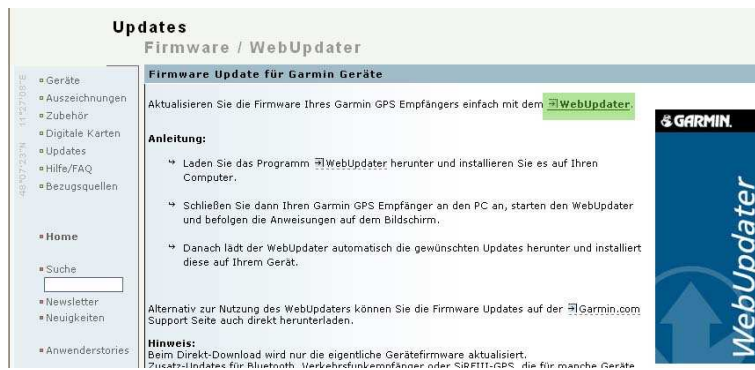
Updates
Firmware / WebUpdater

11°27'08"E
48°07'23"N

Geräte
Auszeichnungen
Zubehör
Digitale Karten
Updates
Hilfe/FAQ
Bezugsquellen

Home

Suche

Newsletter
Neuigkeiten

Anwenderstories

Firmware Update für Garmin Geräte

Aktualisieren Sie die Firmware Ihres Garmin GPS Empfängers einfach mit dem WebUpdater.

Anleitung:

Laden Sie das Programm WebUpdater herunter und installieren Sie es auf Ihren Computer.

Schließen Sie dann Ihren Garmin GPS Empfänger an den PC an, starten den WebUpdater und befolgen die Anweisungen auf dem Bildschirm.

Danach lädt der WebUpdater automatisch die gewünschten Updates herunter und installiert diese auf Ihrem Gerät.

Alternativ zur Nutzung des WebUpdaters können Sie die Firmware Updates auf der Garmin.com Support Seite auch direkt herunterladen.

Hinweis:
Beim Direkt-Download wird nur die eigentliche Gerätefirmware aktualisiert.
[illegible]

GARMIN.
WebUpdater